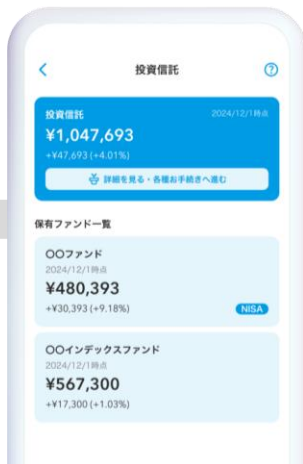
<

投資信託

?

投資信託

2024/12/1時点

¥1,047,693

+¥47,693 (+4.01%)

詳細を見る・各種お手続きへ進む

保有ファンド一覧

〇〇ファンド

2024/12/1時点

¥480,393

+¥30,393 (+9.18%)

NISA

〇〇インデックスファンド

2024/12/1時点

¥567,300

+¥17,300 (+1.03%)